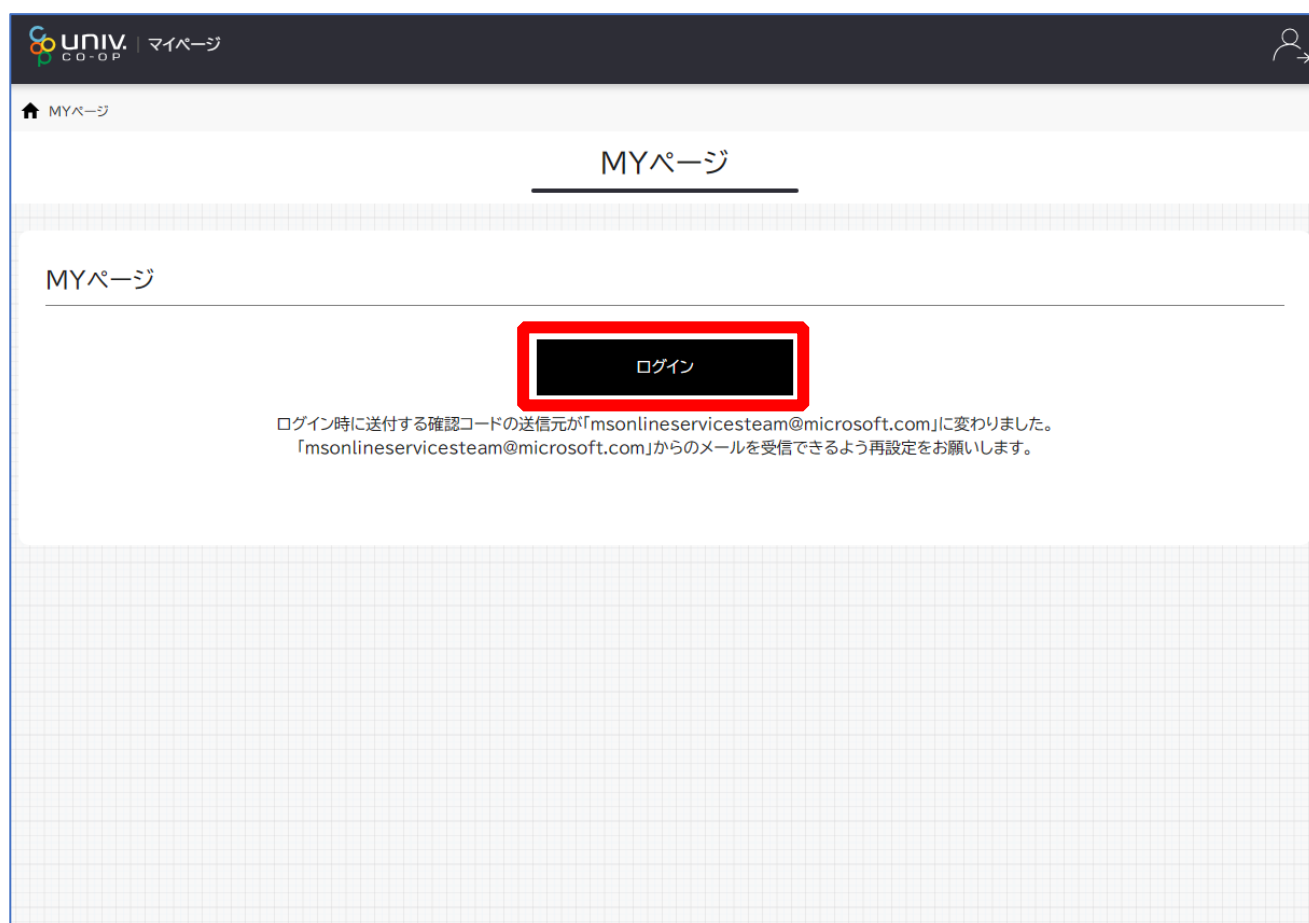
UNIV. CO-OP | マイページ

MYページ

MYページ

MYページ

ログイン

ログイン時に送付する確認コードの送信元が「msonlineservicesteam@microsoft.com」に変わりました。
「msonlineservicesteam@microsoft.com」からのメールを受信できるよう再設定をお願いします。